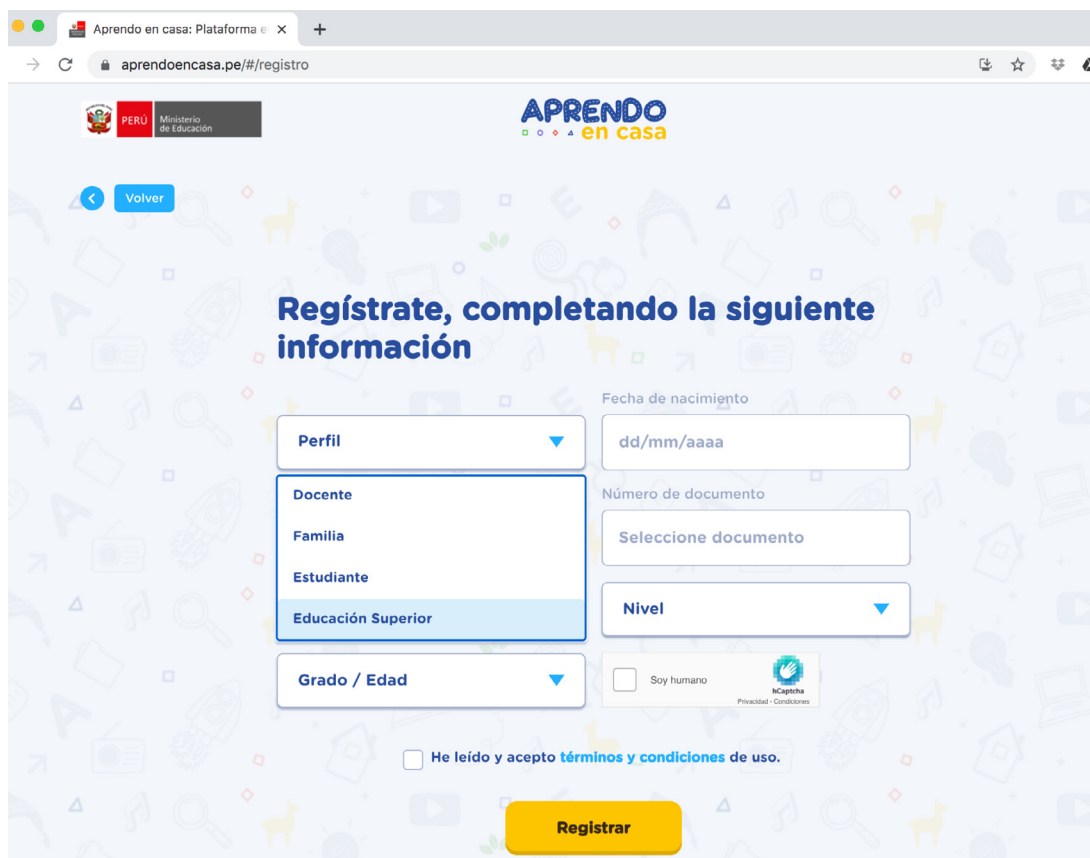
Aprendo en casa: Plataforma e ×
+
aprendoencasa.pe/#/registro

PERÚ Ministerio de Educación

APRENDO en casa

Volver

Regístrate, completando la siguiente información

Perfil
Docente
Familia
Estudiante
Educación Superior

Fecha de nacimiento
dd/mm/aaaa

Número de documento
Seleccione documento

Nivel

Grado / Edad

Soy humano
hCaptcha
Privacidad - Condiciones

He leído y acepto términos y condiciones de uso.

Registrar